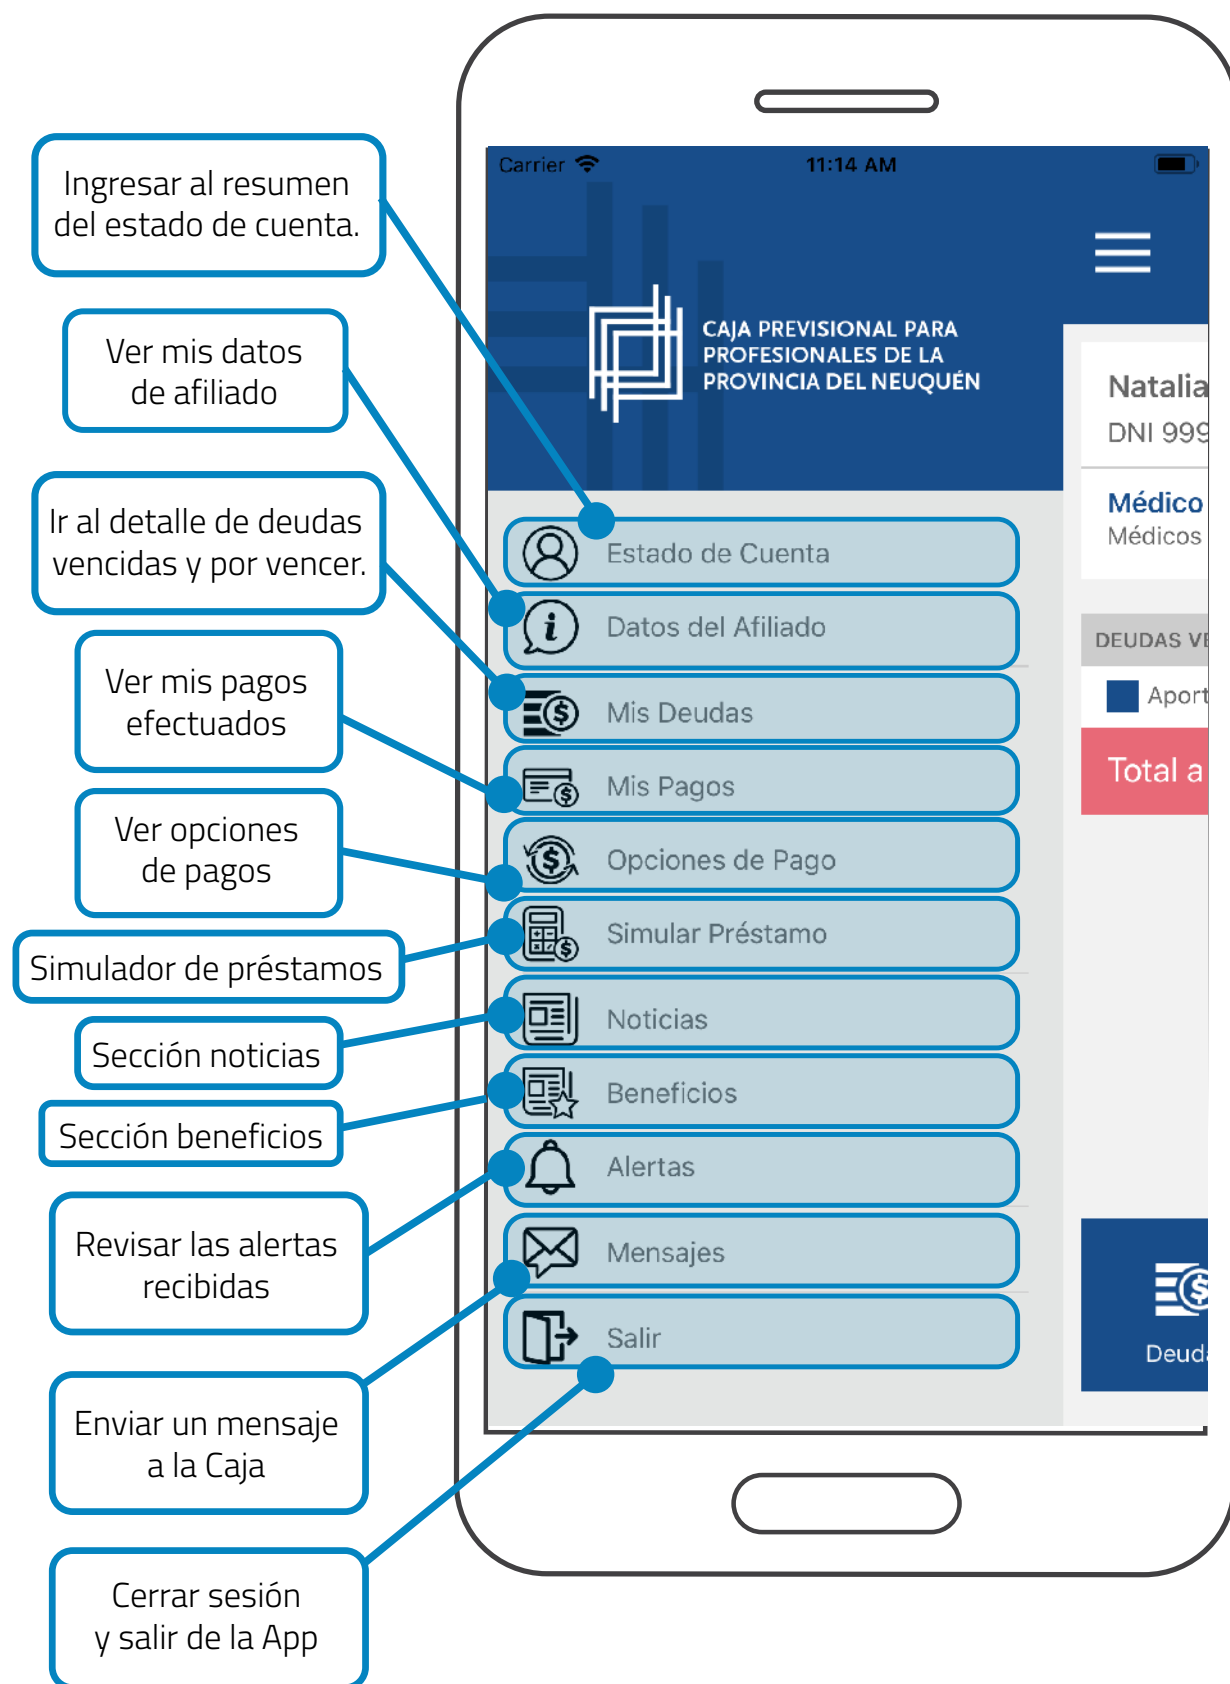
Ingresar al resumen del estado de cuenta.

Ver mis datos de afiliado

Ir al detalle de deudas vencidas y por vencer.

Ver mis pagos efectuados

Ver opciones de pagos

Simulador de préstamos

Sección noticias

Sección beneficios

Revisar las alertas recibidas

Enviar un mensaje a la Caja

Cerrar sesión y salir de la App

Carrier 11:14 AM

CAJA PREVISIONAL PARA PROFESIONALES DE LA PROVINCIA DEL NEUQUÉN

Natalia
DNI 999
Médico
Médicos
DEUDAS VE
Aport
Total a

Estado de Cuenta
Datos del Afiliado
Mis Deudas
Mis Pagos
Opciones de Pago
Simular Préstamo
Noticias
Beneficios
Alertas
Mensajes
Salir

Deud